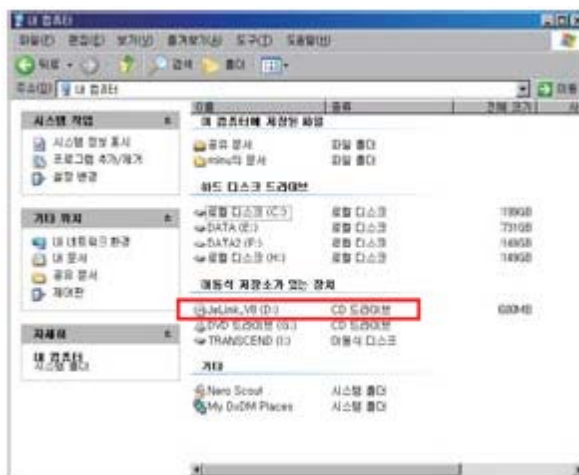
내 컴퓨터

파일(F) 편집(E) 보기(V) 즐겨찾기(A) 도구(T) 도움말(H)

뒤로 · 검색 폴더

주소(D) 내 컴퓨터

이동

시스템 작업

시스템 정보 표시
프로그램 추가/제거
설정 변경

기타 위치

내 네트워크 환경
내 문서
공유 문서
제어판

자세히

내 컴퓨터
시스템 폴더

| 이름 | 종류 | 전체 크기 |
|---|---|---|
| 이 컴퓨터에 저장된 파일 | | |
| 공유 문서 | 파일 폴더 | |
| minu의 문서 | 파일 폴더 | |
| 하드 디스크 드라이브 | | |
| 로컬 디스크 (C:) | 로컬 디스크 | 119GB |
| DATA (E:) | 로컬 디스크 | 731GB |
| DATA2 (F:) | 로컬 디스크 | 149GB |
| 로컬 디스크 (H:) | 로컬 디스크 | 149GB |
| 이동식 저장소가 있는 장치 | | |
| JeLink_V8 (D:) | CD 드라이브 | 600MB |
| DVD 드라이브 (G:) | CD 드라이브 | |
| TRANSCEND (I:) | 이동식 디스크 | |
| 기타 | | |
| Nero Scout | 시스템 폴더 | |
| My DxDM Places | 시스템 폴더 | |